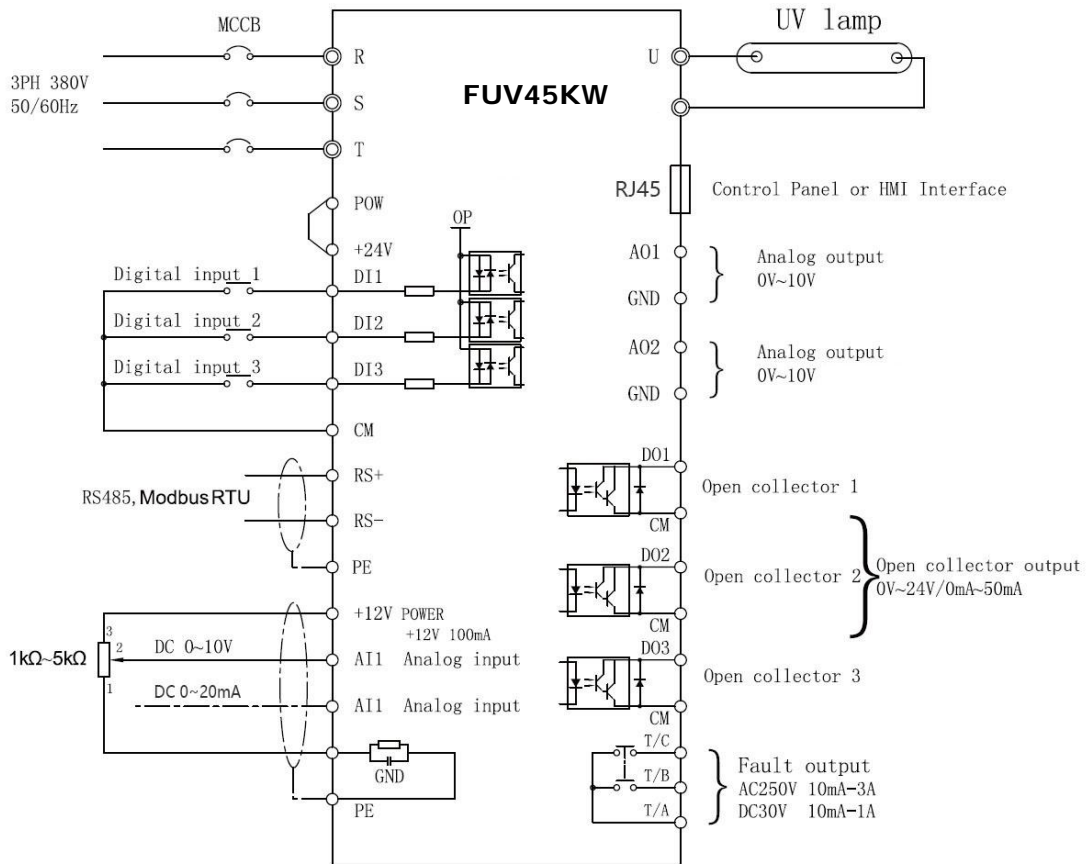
MCCB

UV lamp

3PH 380V
50/60Hz

R

S

T

U

FUV45KW

RJ45

Control Panel or HMI Interface

POW

+24V

OP

Digital input 1

DI1

Digital input 2

DI2

Digital input 3

DI3

CM

AO1

GND

Analog output
0V~10V

AO2

GND

Analog output
0V~10V

RS485, Modbus RTU

RS+

RS-

PE

DO1

Open collector 1

CM

DO2

Open collector 2

CM

Open collector output
0V~24V/0mA~50mA

+12V POWER
+12V 100mA

3

2

1

$1k\Omega$~$5k\Omega$

DC 0~10V

AI1 Analog input

DC 0~20mA

AI1 Analog input

DO3

Open collector 3

CM

GND

PE

T/C

T/B

T/A

Fault output
AC250V 10mA-3A
DC30V 10mA-1A